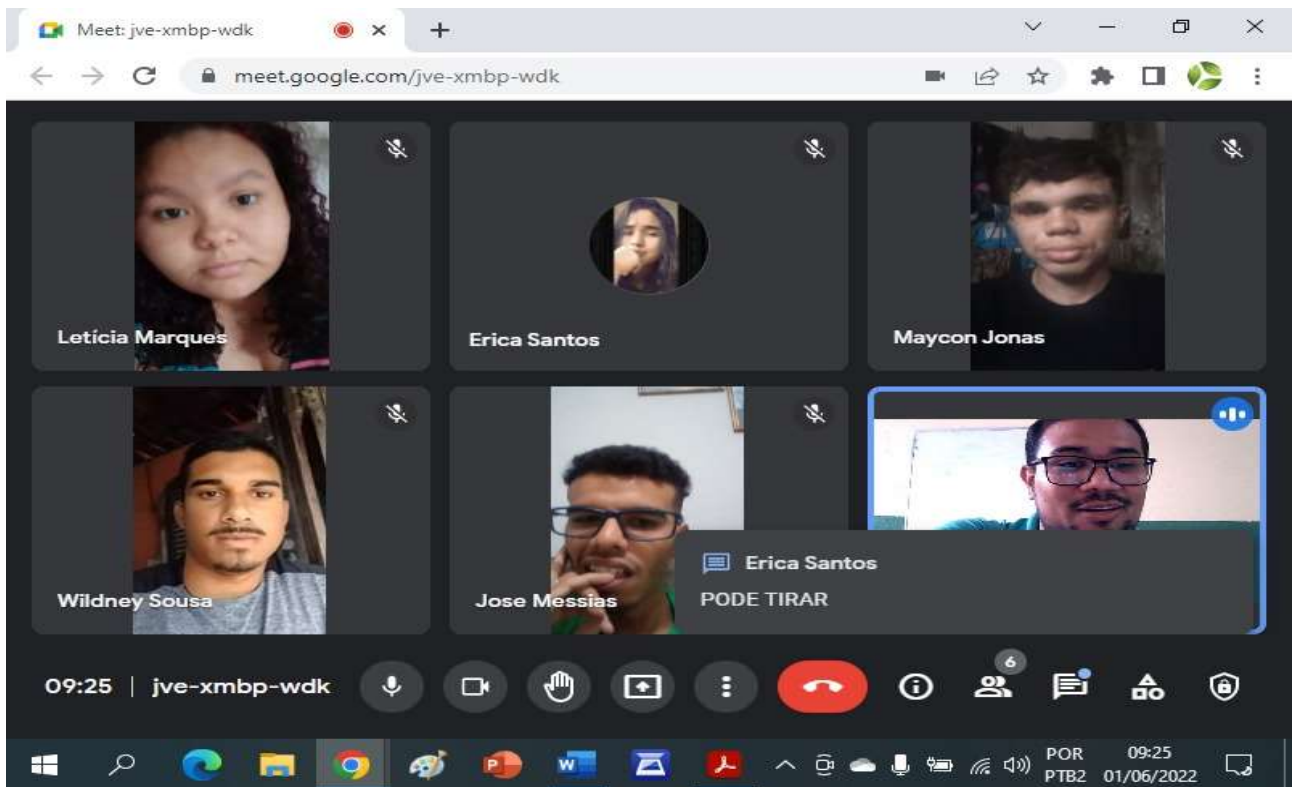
Meet: jve-xmbp-wdk

meet.google.com/jve-xmbp-wdk

Letícia Marques

Erica Santos

Maycon Jonas

Wildney Sousa

Jose Messias

Erica Santos
PODE TIRAR

09:25 | jve-xmbp-wdk

6

POR
PTB2

09:25
01/06/2022